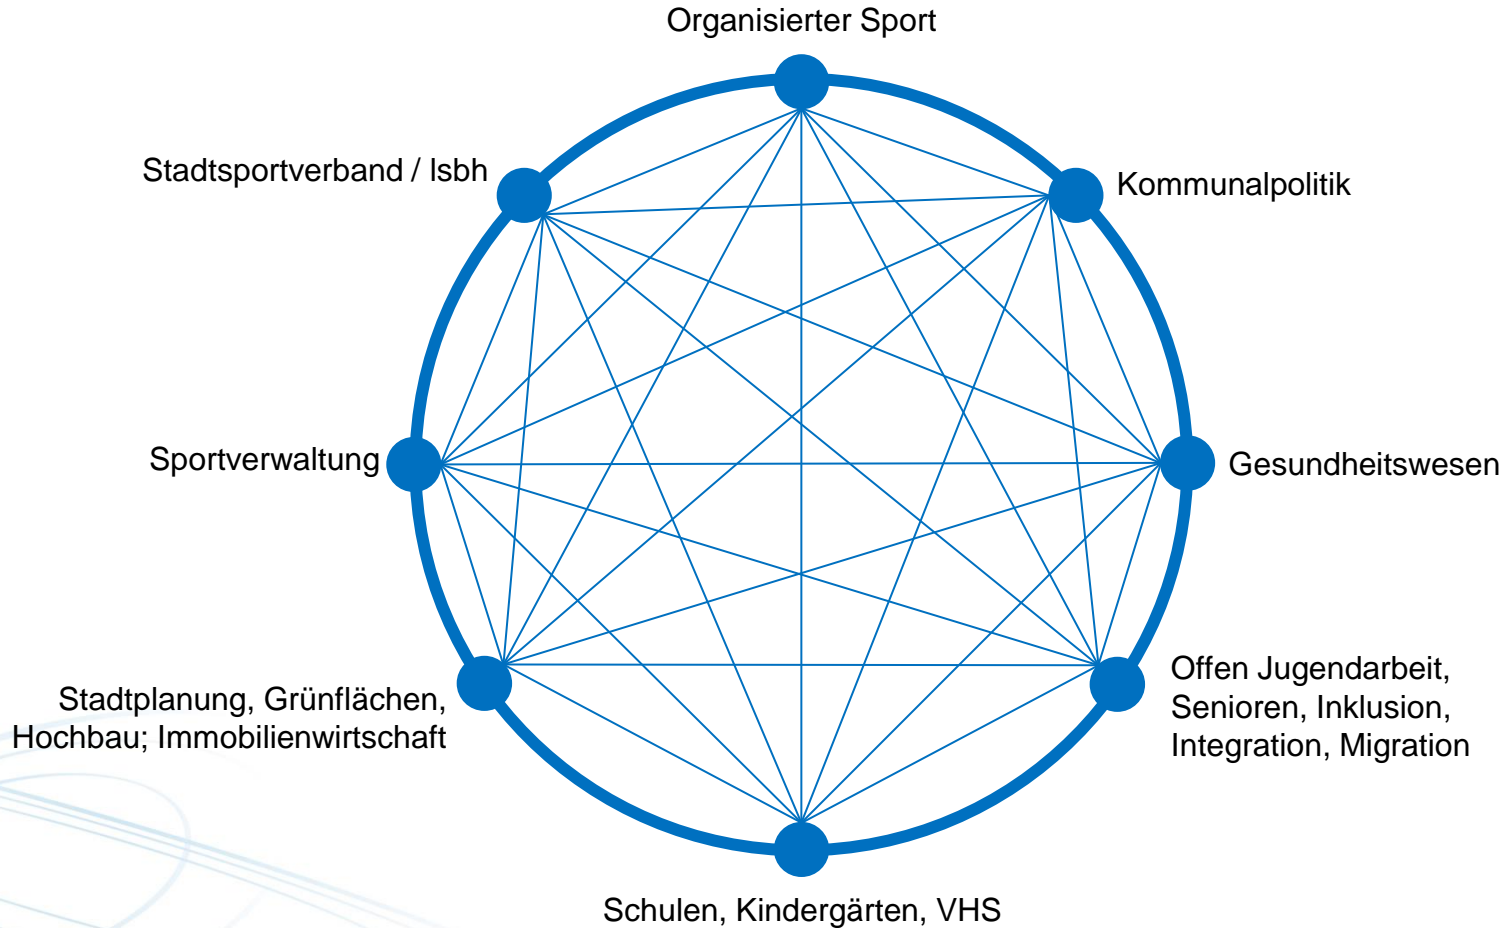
Organisierter Sport

Stadtsportverband / lsbh

Kommunalpolitik

Sportverwaltung

Gesundheitswesen

Stadtplanung, Grünflächen, Hochbau; Immobilienwirtschaft

Offen Jugendarbeit, Senioren, Inklusion, Integration, Migration

Schulen, Kindergärten, VHS